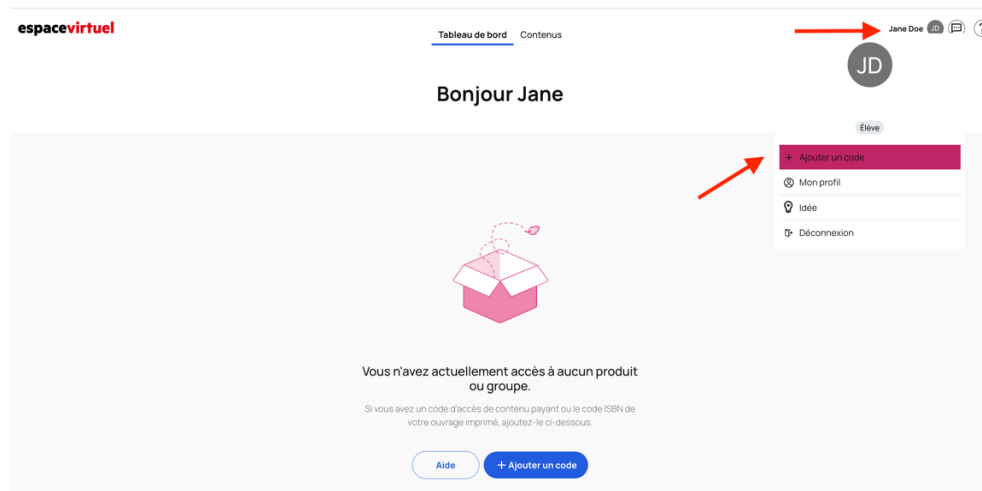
espacevirtuel

Tableau de bord Contenus

Jane Doe JD

JD

Bonjour Jane

Élève

+ Ajouter un code

Mon profil

Idée

Déconnexion

Vous n'avez actuellement accès à aucun produit ou groupe.

Si vous avez un code d'accès de contenu payant ou le code ISBN de votre ouvrage imprimé, ajoutez-le ci-dessous.

Aide

+ Ajouter un code